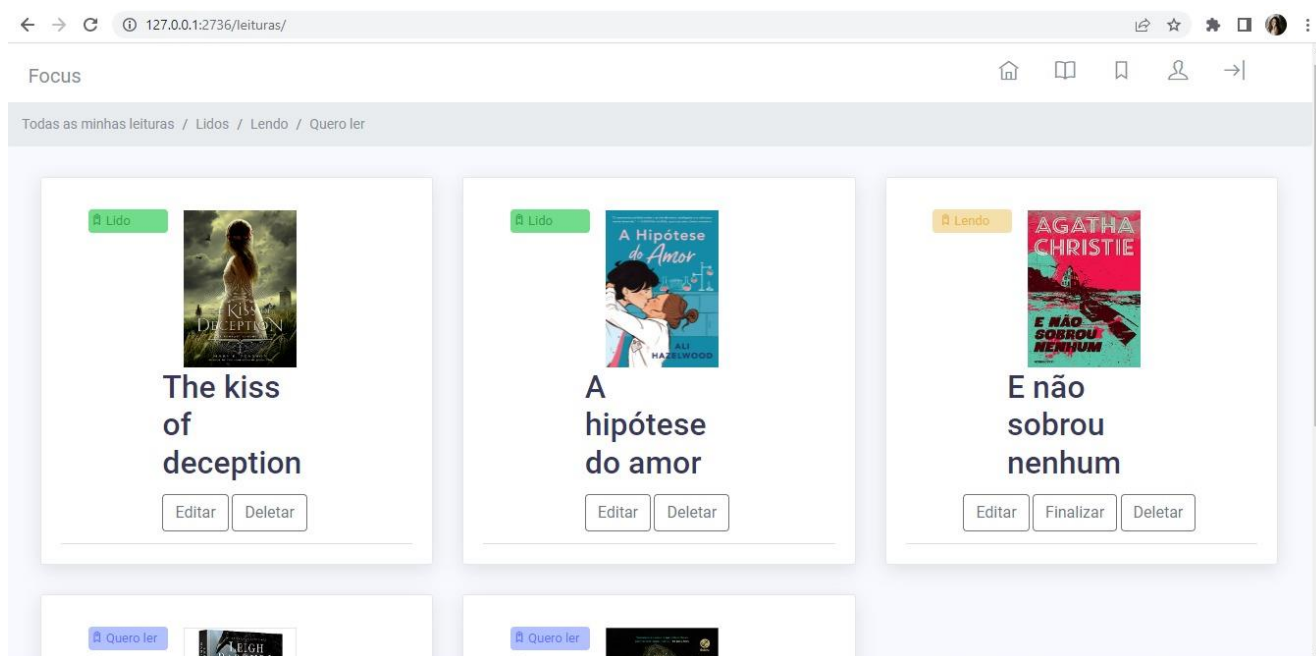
127.0.0.1:2736/leituras/

Focus

Todas as minhas leituras / Lidos / Lendo / Quero ler

Lido

THE KISS OF DECEPTION

MARY E. PEARSON

The kiss of deception

Editar Deletar

Lido

A Hipótese do Amor

ALI HAZELWOOD

A hipótese do amor

Editar Deletar

Lendo

AGATHA CHRISTIE

E NÃO SOBROU NENHUM

E não sobrou nenhum

Editar Finalizar Deletar

Quero ler

LEIGH

Quero ler